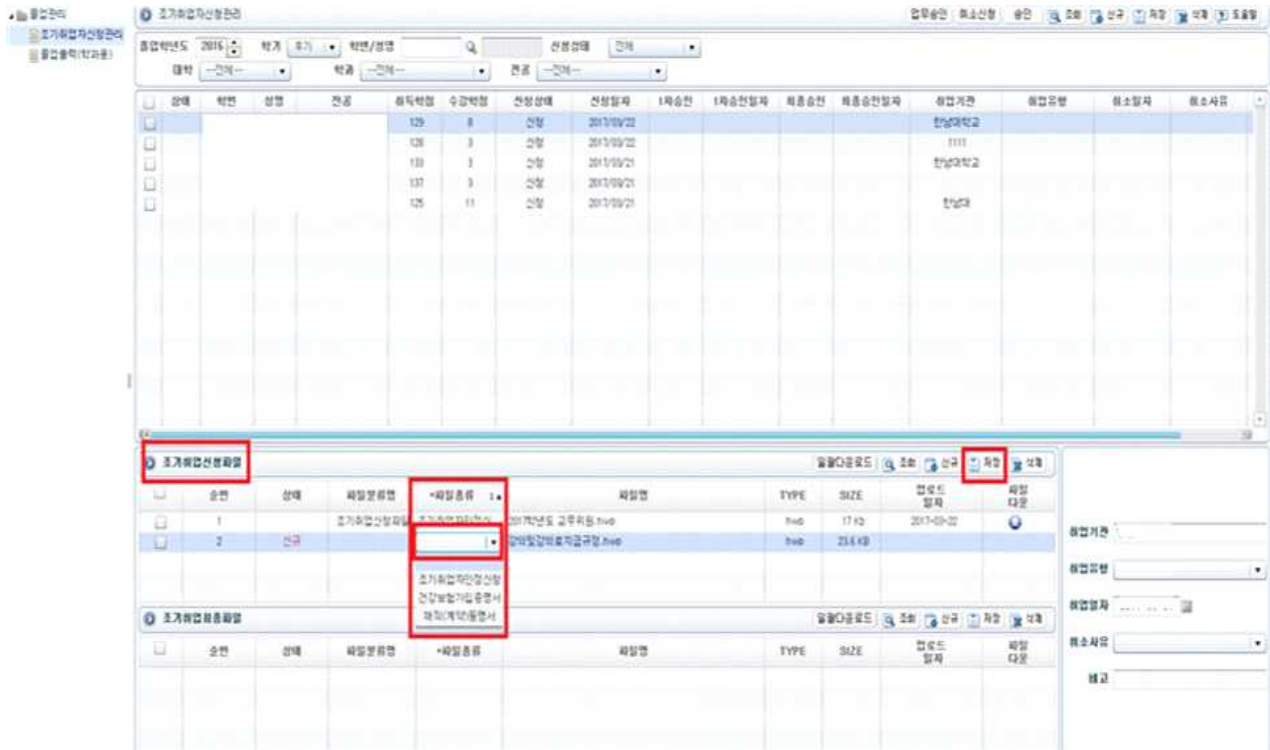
졸업관리
조기취업자신청관리
졸업출력(학과용)

조기취업자신청관리

업무승인 취소신청 승인 조회 신규 저장 삭제 도움말

졸업학년도 2016 학기 후기 학번/성명 신청상태 전체
대학 --전체-- 학과 --전체-- 전공 --전체--

| | 상태 | 학번 | 성명 | 전공 | 취득학점 | 수강학점 | 신청상태 | 신청일자 | 1차승인 | 1차승인일자 | 최종승인 | 최종승인일자 | 취업기관 | 취업유형 | 취소일자 | 취소사유 |
|---|---|---|---|---|---|---|---|---|---|---|---|---|---|---|---|---|
| | | | | | 129 | 8 | 신청 | 2017/03/22 | | | | | 한남대학교 | | | |
| | | | | | 126 | 3 | 신청 | 2017/03/22 | | | | | 1111 | | | |
| | | | | | 133 | 3 | 신청 | 2017/03/21 | | | | | 한남대학교 | | | |
| | | | | | 137 | 3 | 신청 | 2017/03/21 | | | | | | | | |
| | | | | | 125 | 11 | 신청 | 2017/03/21 | | | | | 한남대 | | | |

조기취업신청파일

일괄다운로드 조회 신규 저장 삭제

| | 순번 | 상태 | 파일분류명 | *파일종류 | 파일명 | TYPE | SIZE | 업로드일자 | 파일다운 |
|---|---|---|---|---|---|---|---|---|---|
| | 1 | | 조기취업신청파일 | 조기취업자인정신 | 2017학년도 교무위원.hwp | hwp | 17 KB | 2017-03-22 | |
| | 2 | 신규 | | | 강의및강의료지급규정.hwp | hwp | 23.6 KB | | |

조기취업자인정신청
건강보험가입증명서
재직(계약)증명서

조기취업최종파일

일괄다운로드 조회 신규 저장 삭제

| | 순번 | 상태 | 파일분류명 | *파일종류 | 파일명 | TYPE | SIZE | 업로드일자 | 파일다운 |
|---|---|---|---|---|---|---|---|---|---|

취업기관
취업유형
취업일자
취소사유
비고